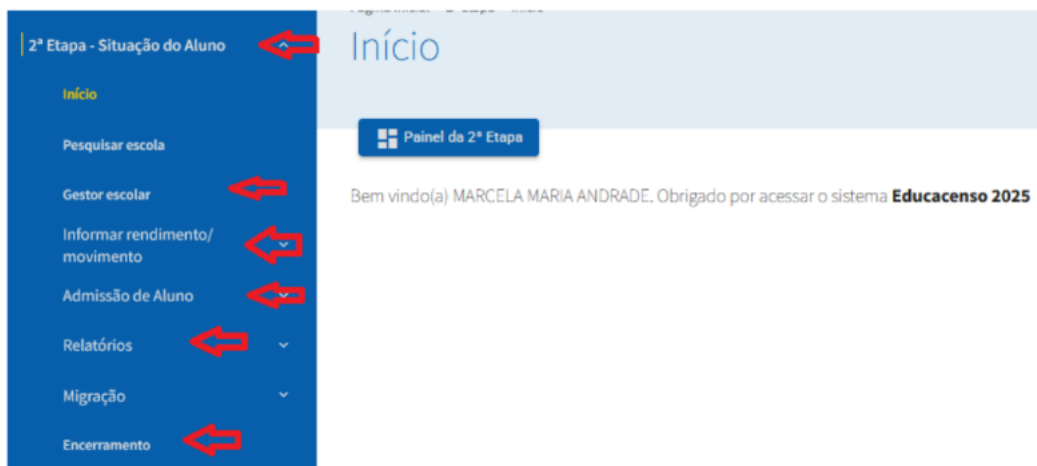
2ª Etapa - Situação do Aluno

Início

Pesquisar escola

Gestor escolar

Informar rendimento/ movimento

Admissão de Aluno

Relatórios

Migração

Encerramento

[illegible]

Início

Painel da 2ª Etapa

Bem vindo(a) MARCELA MARIA ANDRADE. Obrigado por acessar o sistema **Educacenso 2025**